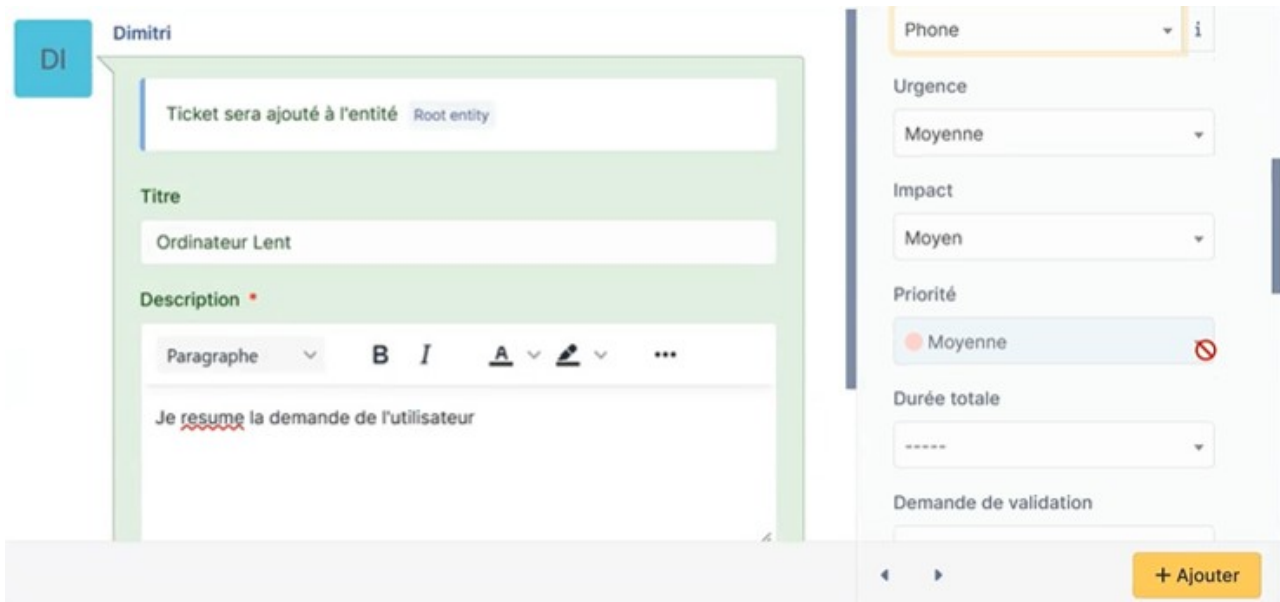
DI

Dimitri

Ticket sera ajouté à l'entité Root entity

Titre

Ordinateur Lent

Description *

Paragraphe B I A

Je resume la demande de l'utilisateur

Phone

Urgence

Moyenne

Impact

Moyen

Priorité

Moyenne

Durée totale

-----

Demande de validation

+ Ajouter